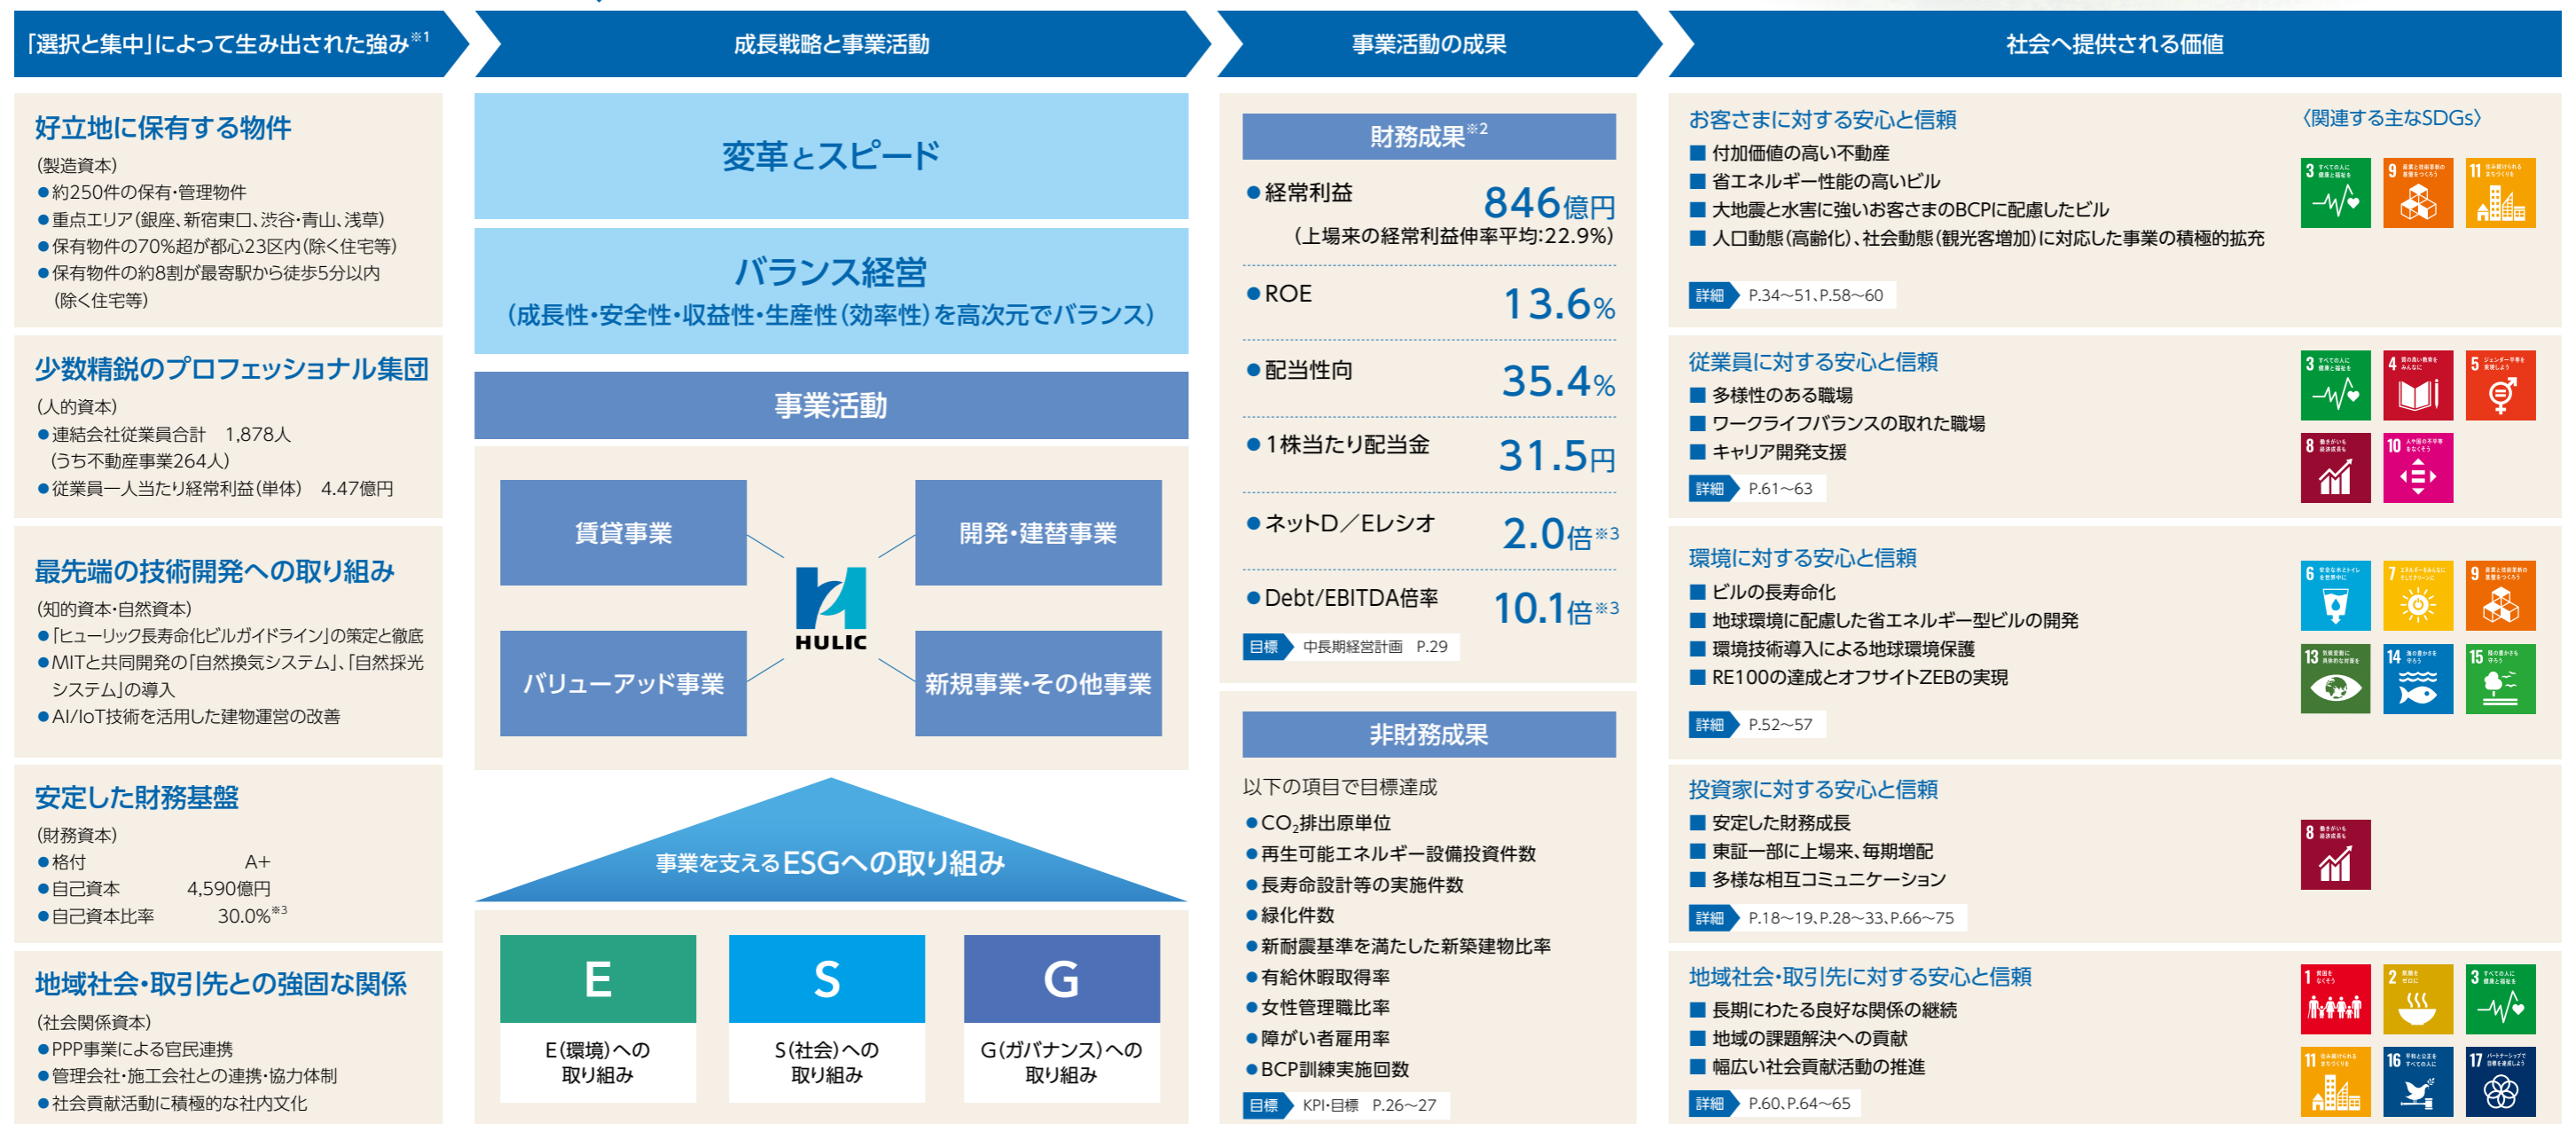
「選択と集中」によって生み出された強み※1

成長戦略と事業活動

事業活動の成果

社会へ提供される価値

好立地に保有する物件
(製造資本)
●約250件の保有・管理物件
●重点エリア(銀座、新宿東口、渋谷・青山、浅草)
●保有物件の70%超が都心23区内(除く住宅等)
●保有物件の約8割が最寄駅から徒歩5分以内(除く住宅等)

少数精鋭のプロフェッショナル集団
(人的資本)
●連結会社従業員合計　1,878人(うち不動産事業264人)
●従業員一人当たり経常利益(単体)　4.47億円

最先端の技術開発への取り組み
(知的資本・自然資本)
●「ヒューリック長寿命化ビルガイドライン」の策定と徹底
●MITと共同開発の「自然換気システム」、「自然採光システム」の導入
●AI/IoT技術を活用した建物運営の改善

安定した財務基盤
(財務資本)
●格付　A+
●自己資本　4,590億円
●自己資本比率　30.0%※3

地域社会・取引先との強固な関係
(社会関係資本)
●PPP事業による官民連携
●管理会社・施工会社との連携・協力体制
●社会貢献活動に積極的な社内文化

変革とスピード

バランス経営
(成長性・安全性・収益性・生産性(効率性)を高次元でバランス)

事業活動

賃貸事業
開発・建替事業
HULIC
バリューアッド事業
新規事業・その他事業

事業を支えるESGへの取り組み

E
E(環境)への取り組み
S
S(社会)への取り組み
G
G(ガバナンス)への取り組み

財務成果※2
●経常利益　846億円
(上場来の経常利益伸率平均:22.9%)
●ROE　13.6%
●配当性向　35.4%
●1株当たり配当金　31.5円
●ネットD/Eレシオ　2.0倍※3
●Debt/EBITDA倍率　10.1倍※3
目標　中長期経営計画　P.29

非財務成果
以下の項目で目標達成
●$CO_2$排出原単位
●再生可能エネルギー設備投資件数
●長寿命設計等の実施件数
●緑化件数
●新耐震基準を満たした新築建物比率
●有給休暇取得率
●女性管理職比率
●障がい者雇用率
●BCP訓練実施回数
目標　KPI・目標　P.26~27

お客さまに対する安心と信頼
〈関連する主なSDGs〉
■付加価値の高い不動産
■省エネルギー性能の高いビル
■大地震と水害に強いお客さまのBCPに配慮したビル
■人口動態(高齢化)、社会動態(観光客増加)に対応した事業の積極的拡充
詳細　P.34~51、P.58~60

従業員に対する安心と信頼
■多様性のある職場
■ワークライフバランスの取れた職場
■キャリア開発支援
詳細　P.61~63

環境に対する安心と信頼
■ビルの長寿命化
■地球環境に配慮した省エネルギー型ビルの開発
■環境技術導入による地球環境保護
■RE100の達成とオフサイトZEBの実現
詳細　P.52~57

投資家に対する安心と信頼
■安定した財務成長
■東証一部に上場来、毎期増配
■多様な相互コミュニケーション
詳細　P.18~19、P.28~33、P.66~75

地域社会・取引先に対する安心と信頼
■長期にわたる良好な関係の継続
■地域の課題解決への貢献
■幅広い社会貢献活動の推進
詳細　P.60、P.64~65

3 9 11 3 4 5 8 10 6 7 9 13 14 15 8 1 2 3 11 16 17